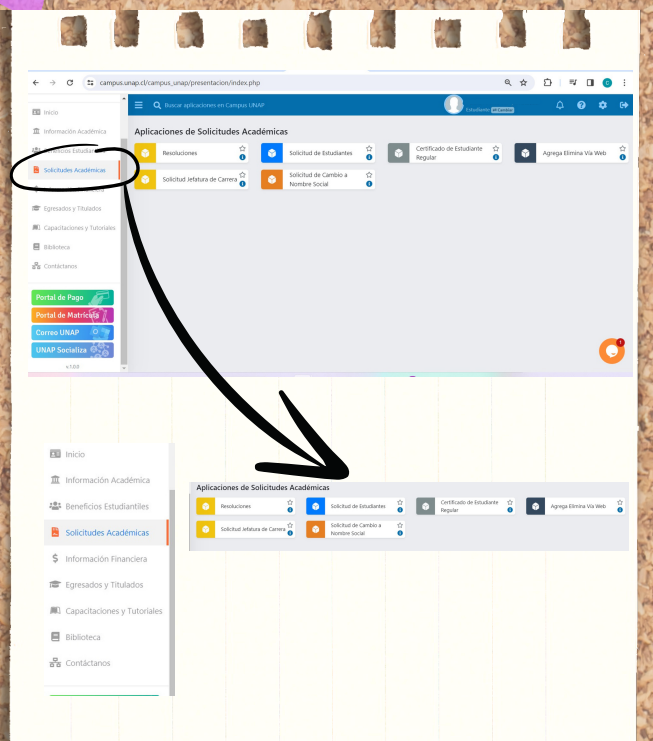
campus.unap.cl/campus_unap/presentacion/index.php

Inicio
Información Académica
Beneficios Estudiantiles
Solicitudes Académicas
Egresados y Titulados
Capacitaciones y Tutoriales
Biblioteca
Contáctanos

Portal de Pago
Portal de Matrícula
Correo UNAP
UNAP Socializa
v.1.0.0

Buscar aplicaciones en Campus UNAP
Estudiante

Aplicaciones de Solicitudes Académicas

Resoluciones
Solicitud de Estudiantes
Certificado de Estudiante Regular
Agrega Elimina Vía Web
Solicitud Jefatura de Carrera
Solicitud de Cambio a Nombre Social

Inicio
Información Académica
Beneficios Estudiantiles
Solicitudes Académicas
Información Financiera
Egresados y Titulados
Capacitaciones y Tutoriales
Biblioteca
Contáctanos

Aplicaciones de Solicitudes Académicas

Resoluciones
Solicitud de Estudiantes
Certificado de Estudiante Regular
Agrega Elimina Vía Web
Solicitud Jefatura de Carrera
Solicitud de Cambio a Nombre Social